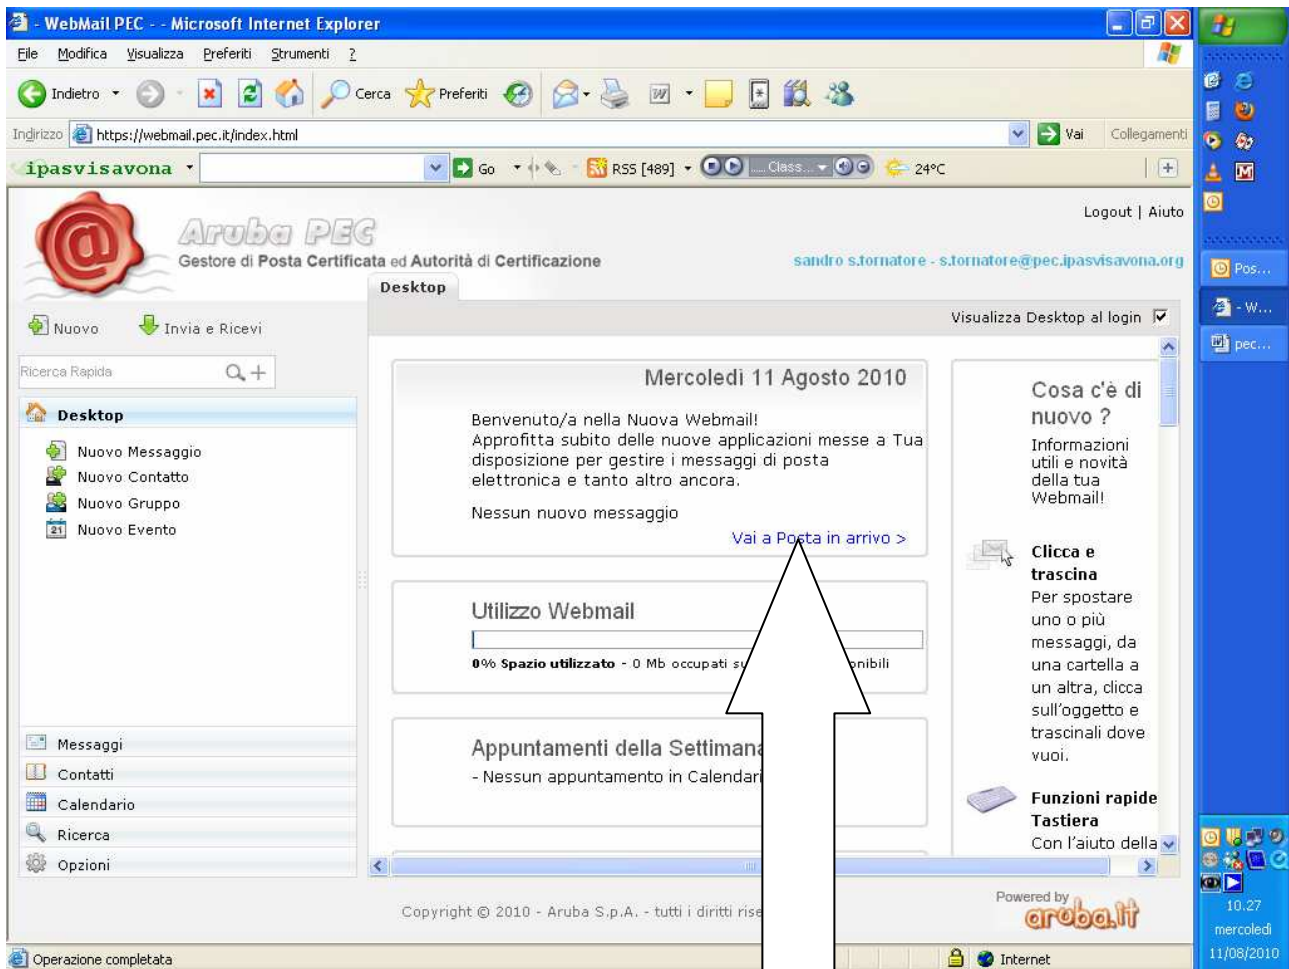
- WebMail PEC - - Microsoft Internet Explorer

File Modifica Visualizza Preferiti Strumenti ?

Indietro Cerca Preferiti

Indirizzo https://webmail.pec.it/index.html Vai Collegamenti

ipasvisavona Go RSS [489] Class... 24°C

Logout | Aiuto

Aruba PEC
Gestore di Posta Certificata ed Autorità di Certificazione

sandro s.tornatore - s.tornatore@pec.ipasvisavona.org

Desktop

Nuovo Invia e Ricevi

Visualizza Desktop al login

Ricerca Rapida

Desktop

Nuovo Messaggio
Nuovo Contatto
Nuovo Gruppo
Nuovo Evento

Mercoledì 11 Agosto 2010

Benvenuto/a nella Nuova Webmail!
Approfitta subito delle nuove applicazioni messe a Tua disposizione per gestire i messaggi di posta elettronica e tanto altro ancora.

Nessun nuovo messaggio

Vai a Posta in arrivo >

Cosa c'è di nuovo ?
Informazioni utili e novità della tua Webmail!

Clicca e trascina
Per spostare uno o più messaggi, da una cartella a un altra, clicca sull'oggetto e trascinali dove vuoi.

Utilizzo Webmail

0% Spazio utilizzato - 0 Mb occupati su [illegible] onibili

Appuntamenti della Settimana
- Nessun appuntamento in Calendari

Funzioni rapide Tastiera
Con l'aiuto della

Messaggi
Contatti
Calendario
Ricerca
Opzioni

Copyright © 2010 - Aruba S.p.A. - tutti i diritti rise

Powered by aruba.it

Operazione completata

Internet

Pos...
- W...
pec...

10.27
mercoledì
11/08/2010